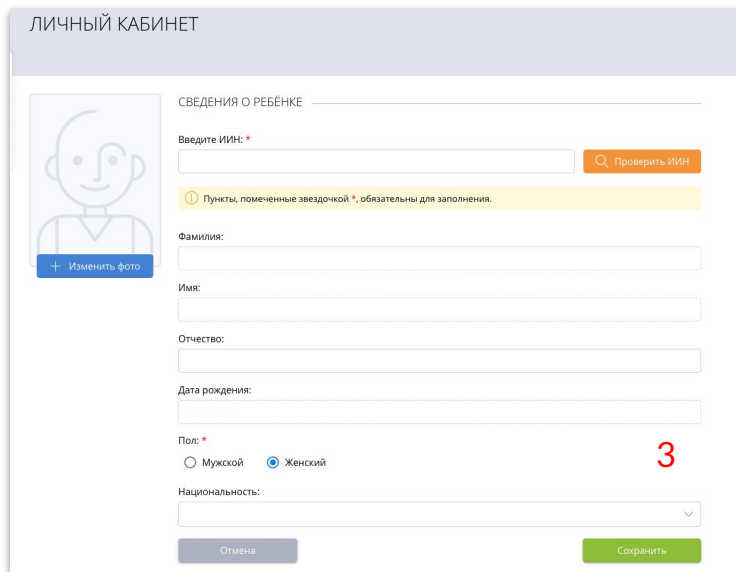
ЛИЧНЫЙ КАБИНЕТ

+ Изменить фото

СВЕДЕНИЯ О РЕБЁНКЕ

Введите ИИН: *

Проверить ИИН

Пункты, помеченные звездочкой *, обязательны для заполнения.

Фамилия:

Имя:

Отчество:

Дата рождения:

Пол: *

Мужской

Женский

3

Национальность:

Отмена

Сохранить